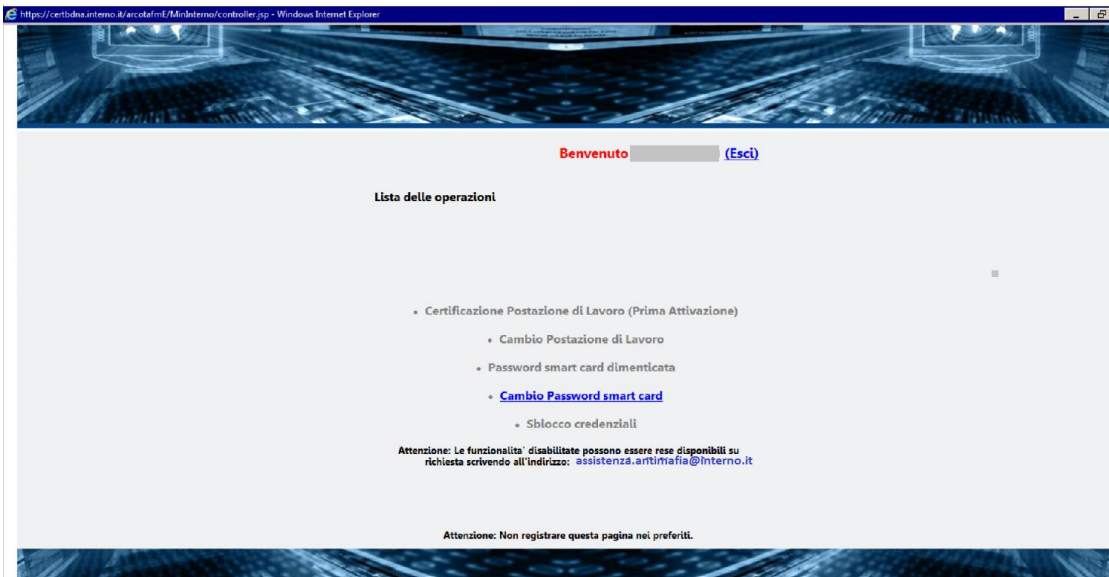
https://certbdna.interno.it/arcotafmE/MinInterno/controller.jsp - Windows Internet Explorer

Benvenuto (Esci)

Lista delle operazioni

• Certificazione Postazione di Lavoro (Prima Attivazione)

• Cambio Postazione di Lavoro

• Password smart card dimenticata

• Cambio Password smart card

• Sblocco credenziali

Attenzione: Le funzionalita' disabilitate possono essere rese disponibili su richiesta scrivendo all'indirizzo: assistenza.antimafia@interno.it

Attenzione: Non registrare questa pagina nei preferiti.